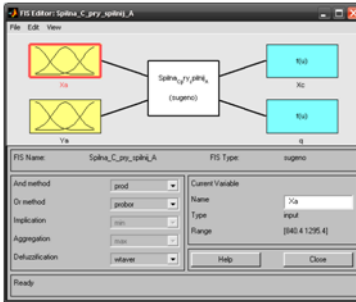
FIS Editor: Spilna_C_pry_spilnij_A

File Edit View

Xa

Ya

Spilna_C_pry_spilnij_A

(sugeno)

f(u)

Xc

f(u)

q

FIS Name: Spilna_C_pry_spilnij_A

FIS Type: sugeno

And method prod

Or method probor

Implication min

Aggregation max

Defuzzification wtaver

Current Variable

Name Xa

Type input

Range [840.4 1295.4]

Help

Close

Ready